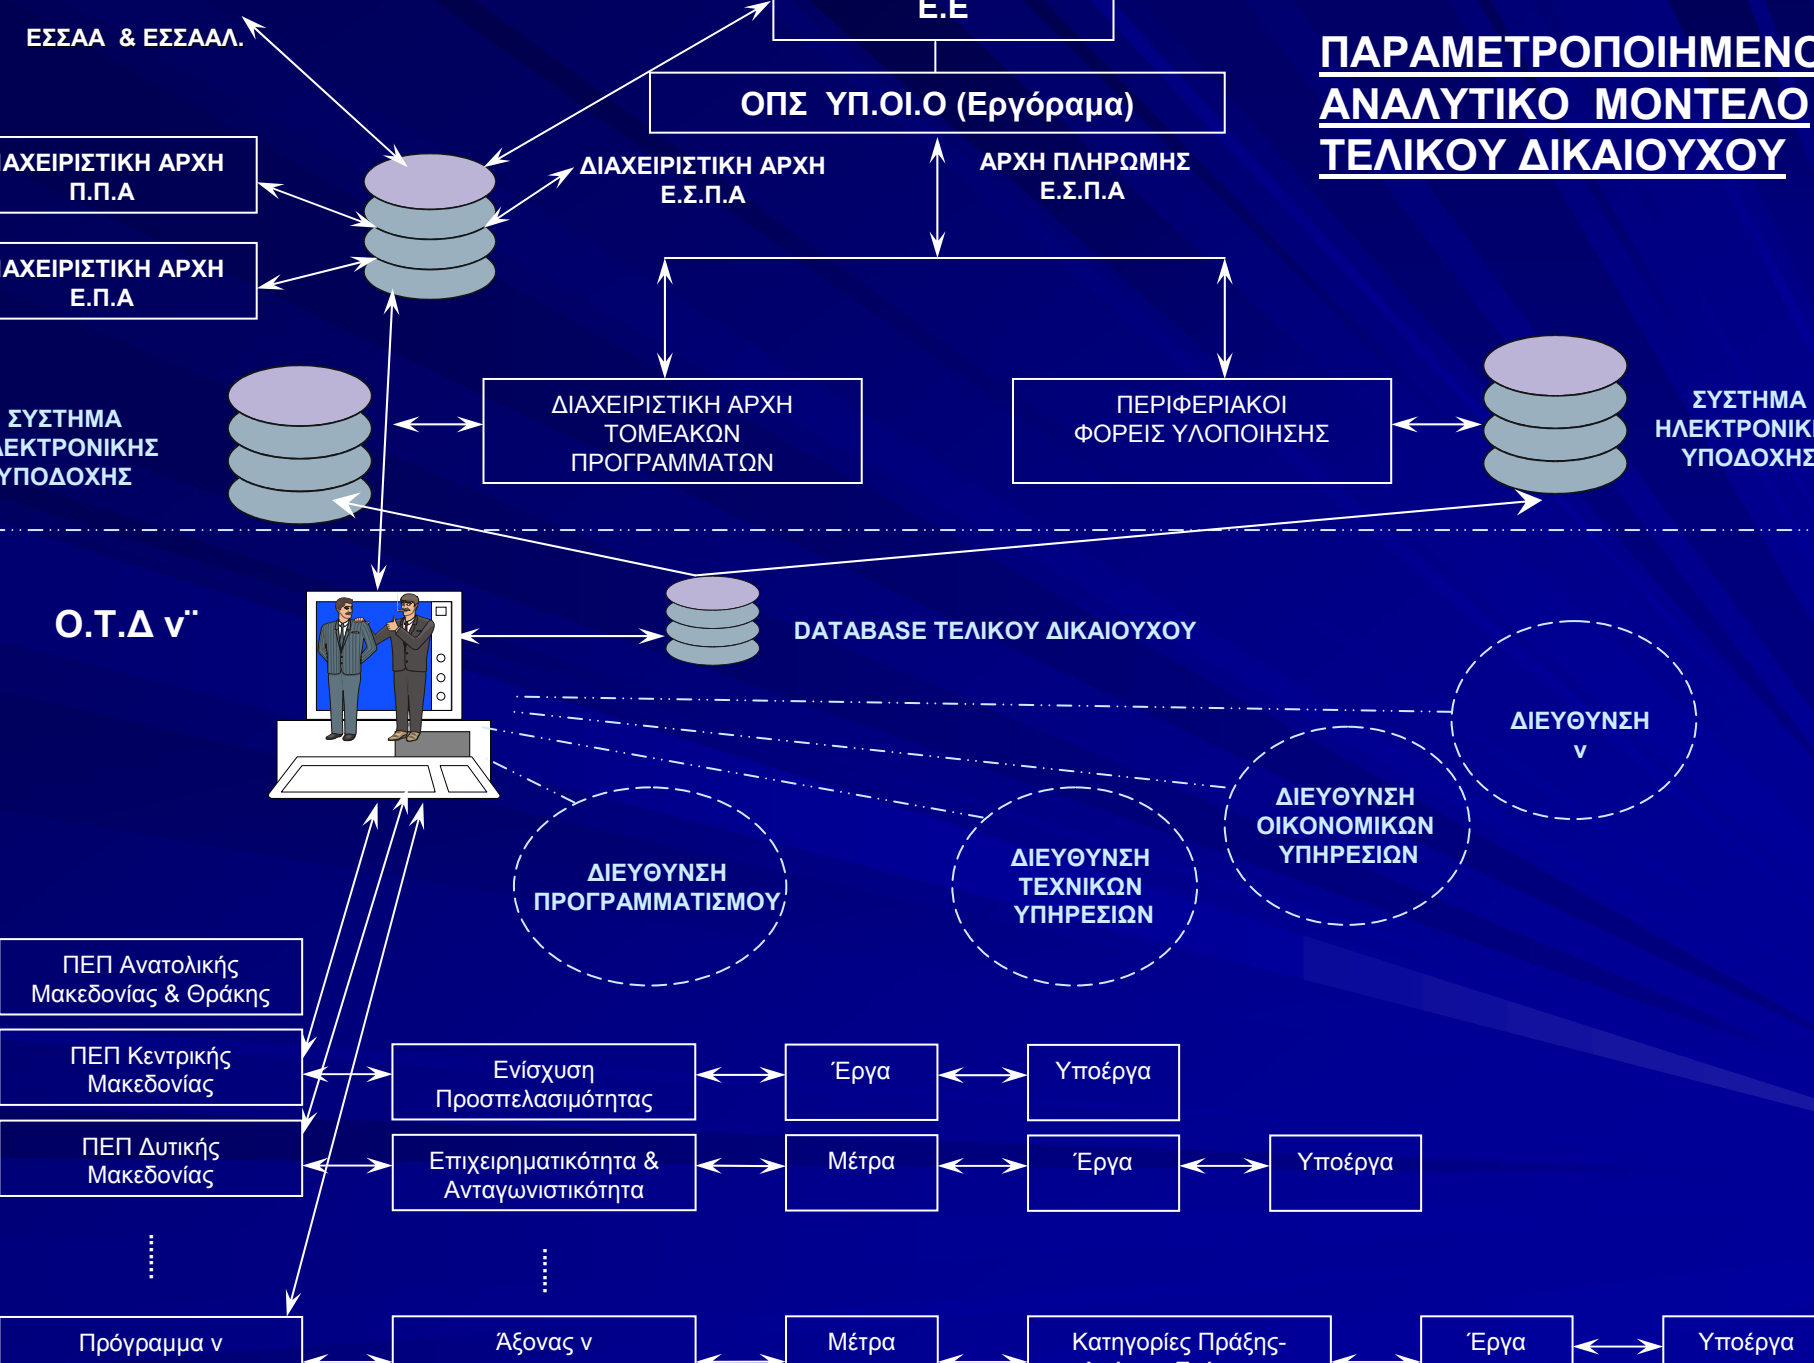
ΕΣΣΑΑ & ΕΣΣΑΑΛ.

Ε.Ε

ΠΑΡΑΜΕΤΡΟΠΟΙΗΜΕΝΟ
ΑΝΑΛΥΤΙΚΟ ΜΟΝΤΕΛΟ
ΤΕΛΙΚΟΥ ΔΙΚΑΙΟΥΧΟΥ

ΟΠΣ ΥΠ.ΟΙ.Ο (Εργόραμα)

ΑΧΕΙΡΙΣΤΙΚΗ ΑΡΧΗ Π.Π.Α

ΔΙΑΧΕΙΡΙΣΤΙΚΗ ΑΡΧΗ Ε.Σ.Π.Α

ΑΡΧΗ ΠΛΗΡΩΜΗΣ Ε.Σ.Π.Α

ΑΧΕΙΡΙΣΤΙΚΗ ΑΡΧΗ Ε.Π.Α

ΣΥΣΤΗΜΑ ΛΕΚΤΡΟΝΙΚΗΣ ΥΠΟΔΟΧΗΣ

ΔΙΑΧΕΙΡΙΣΤΙΚΗ ΑΡΧΗ ΤΟΜΕΑΚΩΝ ΠΡΟΓΡΑΜΜΑΤΩΝ

ΠΕΡΙΦΕΡΙΑΚΟΙ ΦΟΡΕΙΣ ΥΛΟΠΟΙΗΣΗΣ

ΣΥΣΤΗΜΑ ΗΛΕΚΤΡΟΝΙΚ ΥΠΟΔΟΧΗΣ

Ο.Τ.Δ ν¨

DATABASE ΤΕΛΙΚΟΥ ΔΙΚΑΙΟΥΧΟΥ

ΔΙΕΥΘΥΝΣΗ ν

ΔΙΕΥΘΥΝΣΗ ΟΙΚΟΝΟΜΙΚΩΝ ΥΠΗΡΕΣΙΩΝ

ΔΙΕΥΘΥΝΣΗ ΤΕΧΝΙΚΩΝ ΥΠΗΡΕΣΙΩΝ

ΔΙΕΥΘΥΝΣΗ ΠΡΟΓΡΑΜΜΑΤΙΣΜΟΥ

ΠΕΠ Ανατολικής Μακεδονίας & Θράκης

ΠΕΠ Κεντρικής Μακεδονίας

Ενίσχυση Προσπελασιμότητας

Έργα

Υποέργα

ΠΕΠ Δυτικής Μακεδονίας

Επιχειρηματικότητα & Ανταγωνιστικότητα

Μέτρα

Έργα

Υποέργα

Πρόγραμμα ν

Άξονας ν

Μέτρα

Κατηγορίες Πράξης-

Έργα

Υποέργα